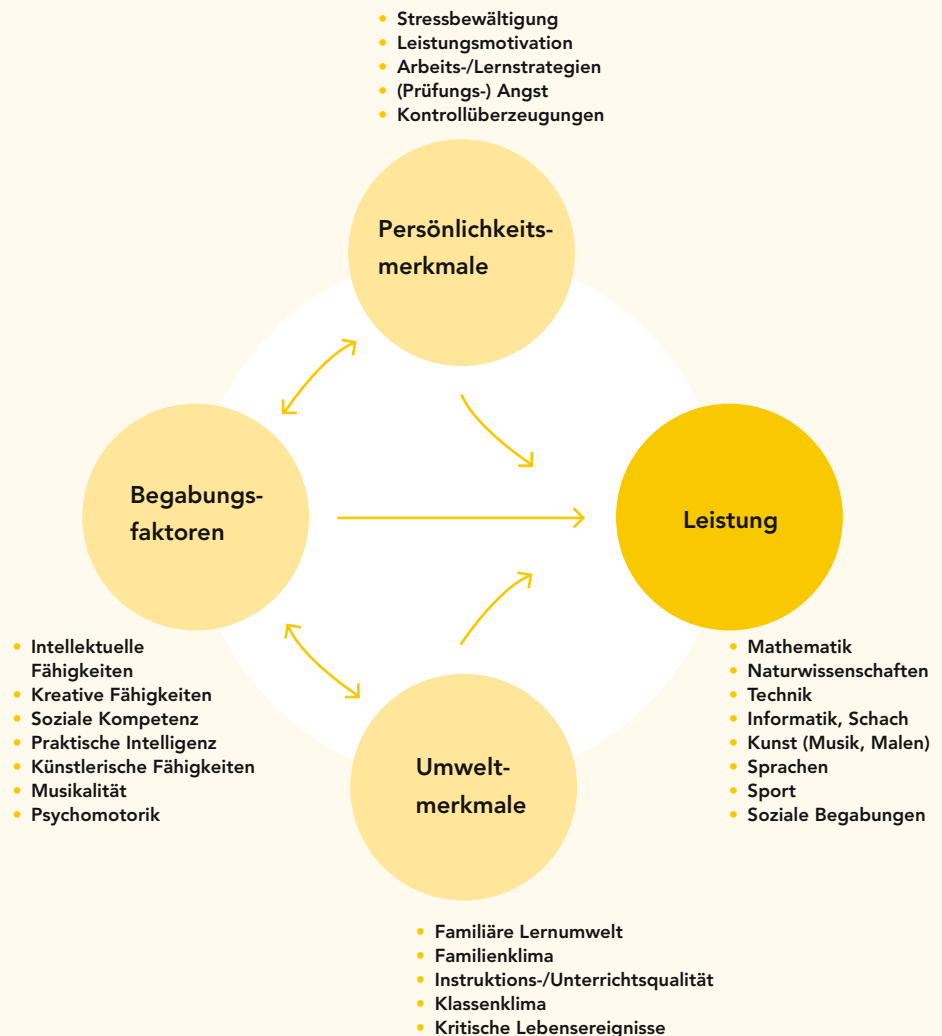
- Stressbewältigung
- Leistungsmotivation
- Arbeits-/Lernstrategien
- (Prüfungs-) Angst
- Kontrollüberzeugungen

Persönlichkeitsmerkmale

Begabungsfaktoren

Leistung

- Intellektuelle Fähigkeiten
- Kreative Fähigkeiten
- Soziale Kompetenz
- Praktische Intelligenz
- Künstlerische Fähigkeiten
- Musikalität
- Psychomotorik

- Mathematik
- Naturwissenschaften
- Technik
- Informatik, Schach
- Kunst (Musik, Malen)
- Sprachen
- Sport
- Soziale Begabungen

Umweltmerkmale

- Familiäre Lernumwelt
- Familienklima
- Instruktions-/Unterrichtsqualität
- Klassenklima
- Kritische Lebensereignisse